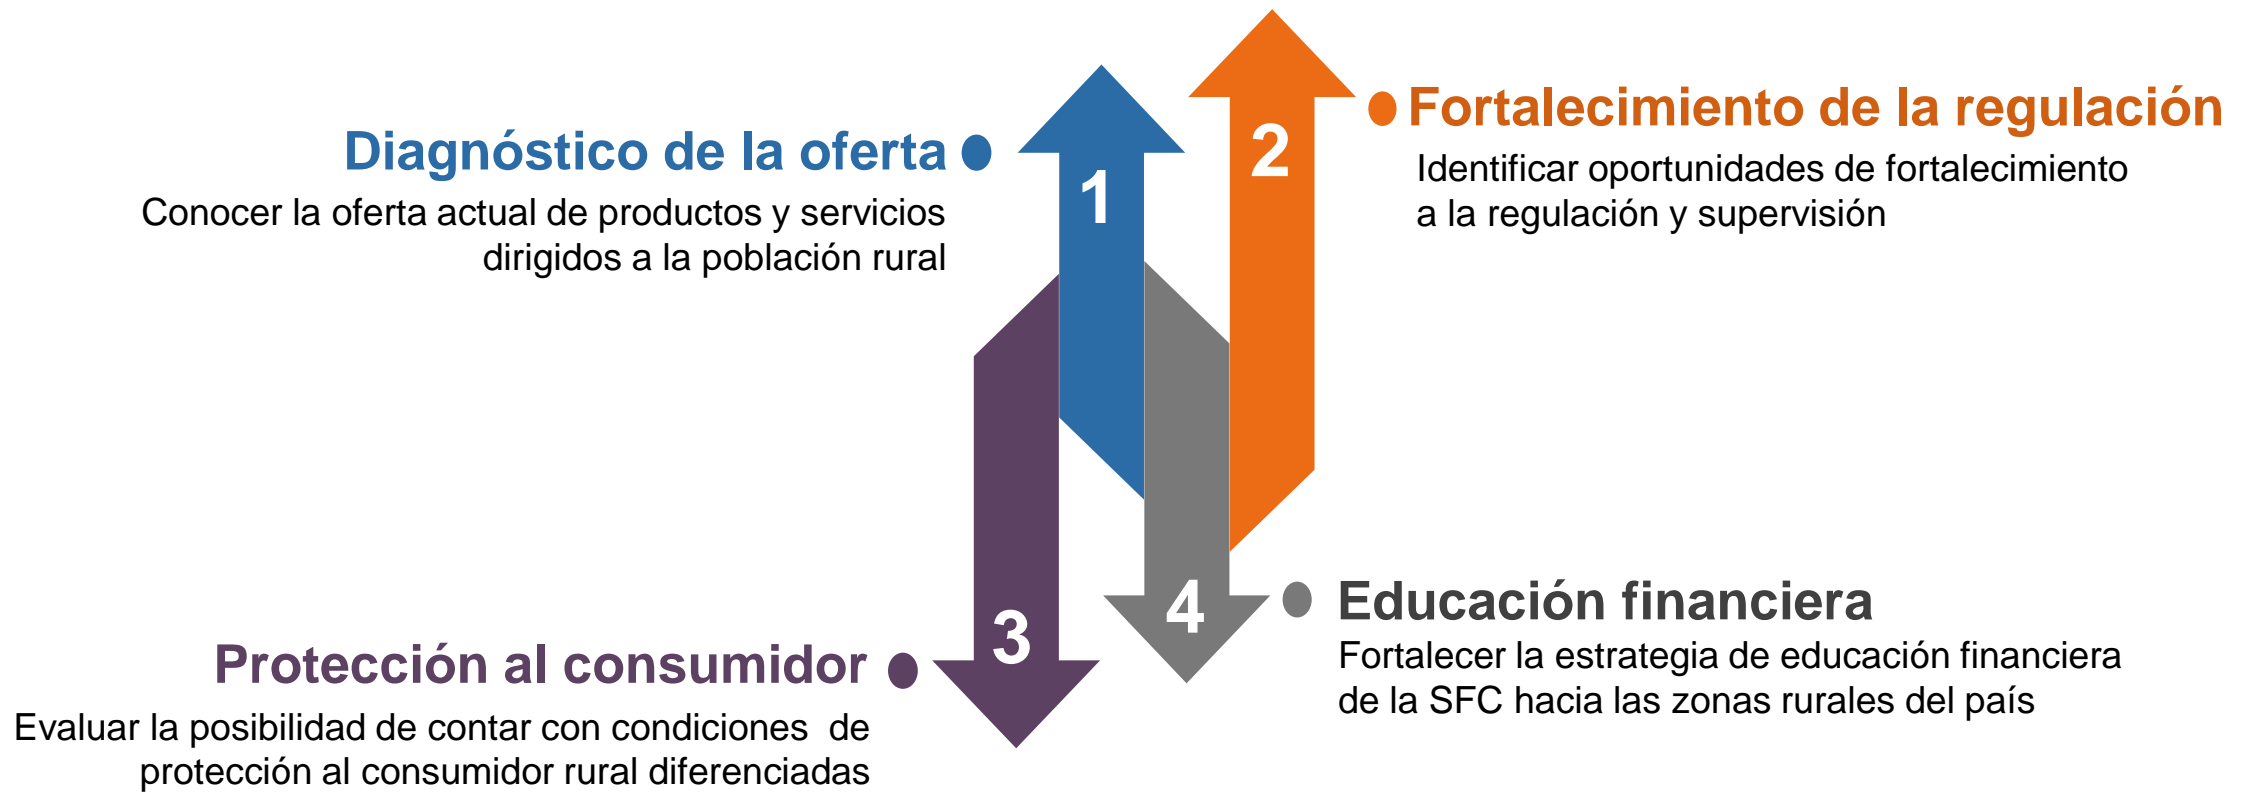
Diagnóstico de la oferta

Conocer la oferta actual de productos y servicios dirigidos a la población rural

1

2

Fortalecimiento de la regulación

Identificar oportunidades de fortalecimiento a la regulación y supervisión

3

4

Educación financiera

Fortalecer la estrategia de educación financiera de la SFC hacia las zonas rurales del país

Protección al consumidor

Evaluar la posibilidad de contar con condiciones de protección al consumidor rural diferenciadas